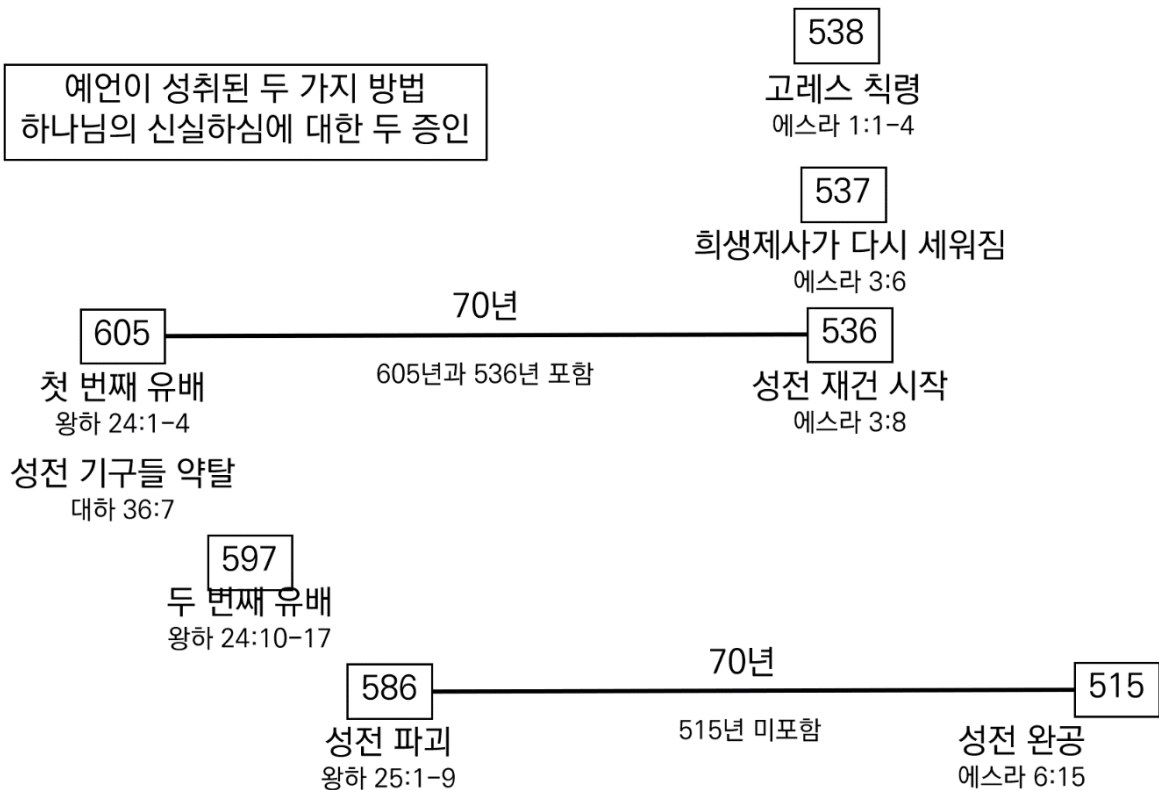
예언이 성취된 두 가지 방법
하나님의 신실하심에 대한 두 증인

538
고레스 칙령
에스라 1:1-4

537
희생제사가 다시 세워짐
에스라 3:6

605
첫 번째 유배
왕하 24:1-4

70년
605년과 536년 포함

536
성전 재건 시작
에스라 3:8

성전 기구들 약탈
대하 36:7

597
두 번째 유배
왕하 24:10-17

586
성전 파괴
왕하 25:1-9

70년
515년 미포함

515
성전 완공
에스라 6:15